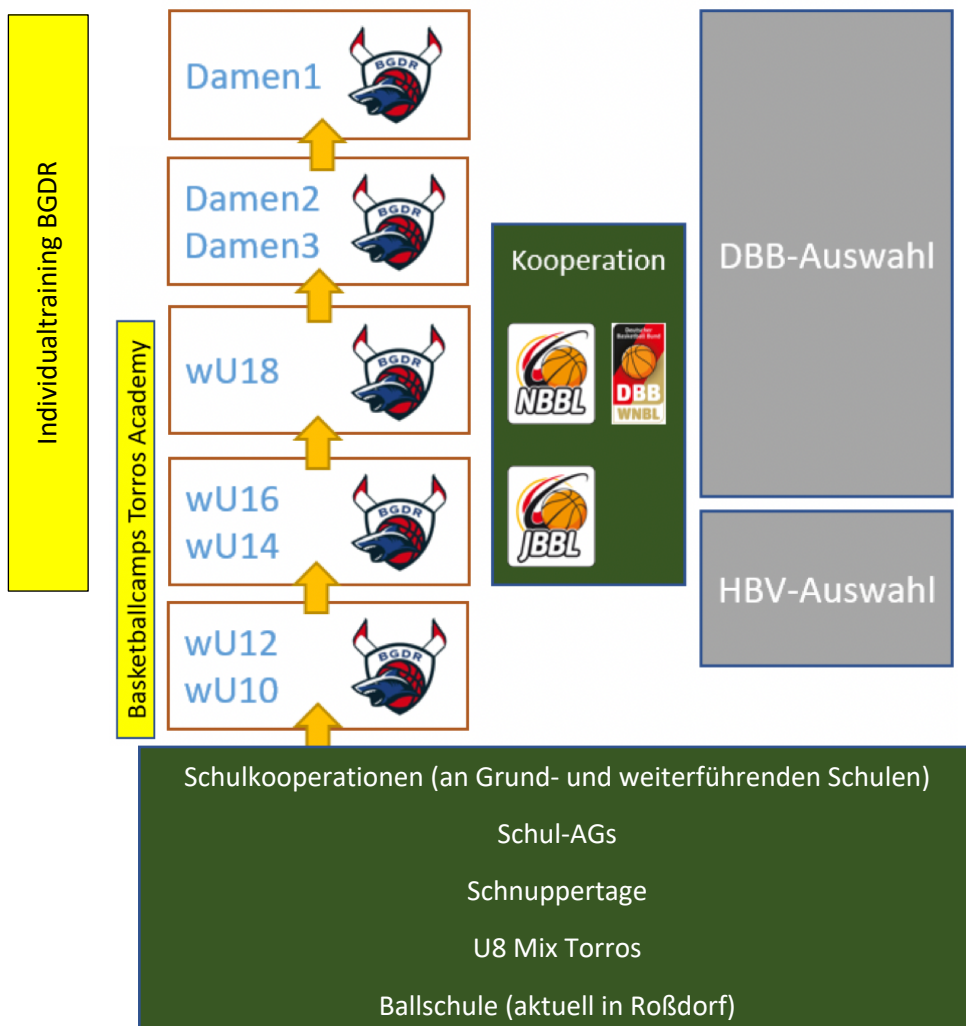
Individualtraining BGDR

Basketballcamps Torros Academy

Damen1 BGDR

Damen2
Damen3 BGDR

wU18 BGDR

wU16
wU14 BGDR

wU12
wU10 BGDR

Kooperation

NBBL

Deutscher Basketball Bund
DBB
WNBL

JBBL

DBB-Auswahl

HBV-Auswahl

Schulkooperationen (an Grund- und weiterführenden Schulen)

Schul-AGs

Schnuppertage

U8 Mix Torros

Ballschule (aktuell in Roßdorf)